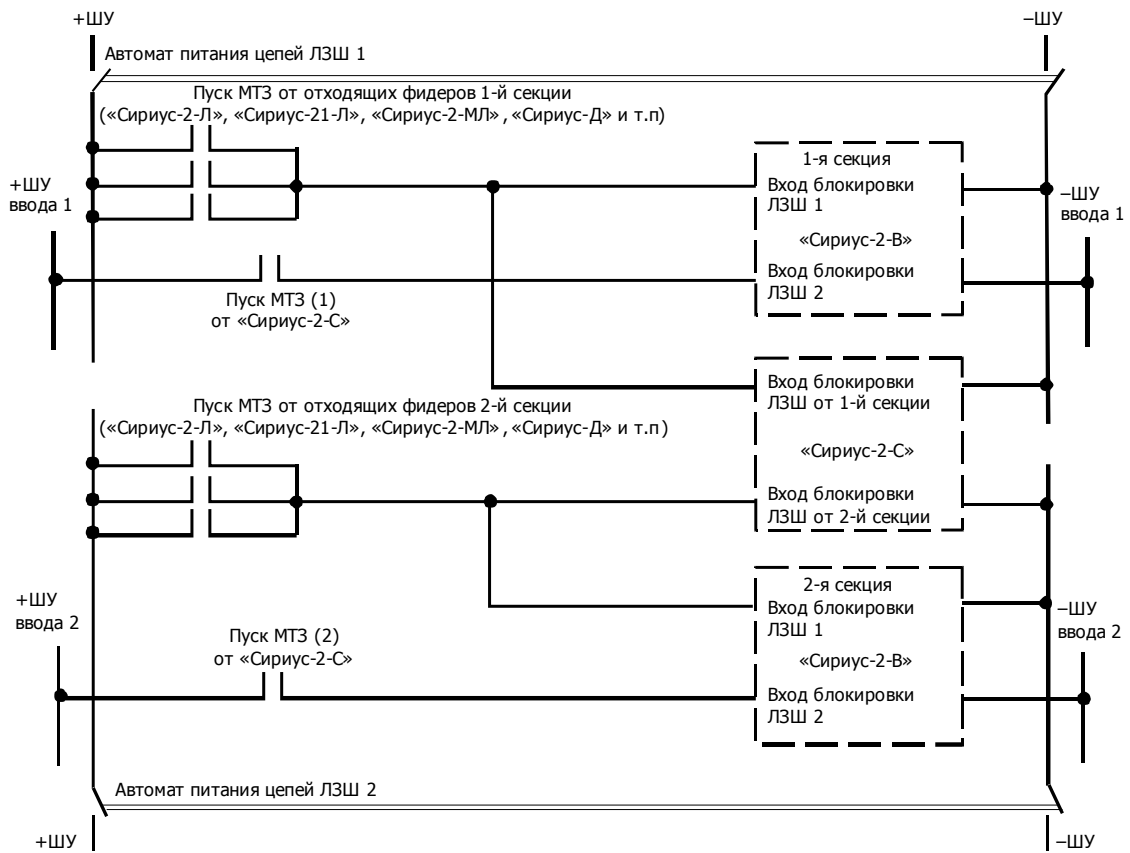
+ШУ

–ШУ

Автомат питания цепей ЛЗШ 1

Пуск МТЗ от отходящих фидеров 1-й секции («Сириус-2-Л», «Сириус-21-Л», «Сириус-2-МЛ», «Сириус-Д» и т.п)

+ШУ ввода 1

1-я секция
Вход блокировки ЛЗШ 1

«Сириус-2-В»

Вход блокировки ЛЗШ 2

–ШУ ввода 1

Пуск МТЗ (1) от «Сириус-2-С»

Вход блокировки ЛЗШ от 1-й секции

Пуск МТЗ от отходящих фидеров 2-й секции («Сириус-2-Л», «Сириус-21-Л», «Сириус-2-МЛ», «Сириус-Д» и т.п)

«Сириус-2-С»

Вход блокировки ЛЗШ от 2-й секции

+ШУ ввода 2

2-я секция
Вход блокировки ЛЗШ 1

–ШУ ввода 2

Пуск МТЗ (2) от «Сириус-2-С»

«Сириус-2-В»

Вход блокировки ЛЗШ 2

Автомат питания цепей ЛЗШ 2

+ШУ

–ШУ